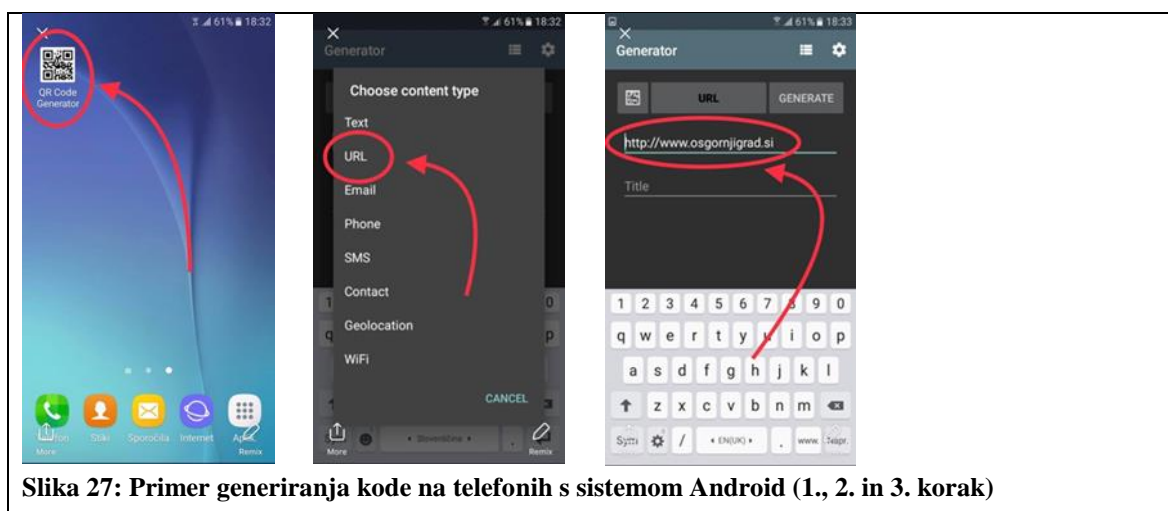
61% 18:32

QR Code Generator

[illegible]fon Stiki Sporočila Internet Apl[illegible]

More Remix

61% 18:32

Generator

Choose content type

Text

URL

Email

Phone

SMS

Contact

Geolocation

WiFi

CANCEL

More Slovenščina Remix

61% 18:33

Generator

URL GENERATE

http://www.osgornjigrad.si

Title

1 2 3 4 5 6 7 8 9 0

q w e r t y u i o p

a s d f g h j k l

z x c v b n m

Sym / EN(UK) www. Napr.

Slika 27: Primer generiranja kode na telefonih s sistemom Android (1., 2. in 3. korak)